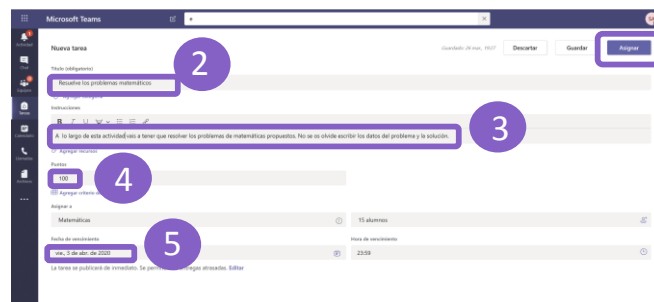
Microsoft Teams

Actividad
Chat
Equipos
Tareas
Calendario
Llamadas
Archivos
...

Nueva tarea

Guardado 26 mar., 19:07
Descartar
Guardar
Asignar

2

Título (obligatorio)
Resuelve los problemas matemáticos
Agregar categoría

Instrucciones
B I U
A lo largo de esta actividad vas a tener que resolver los problemas de matemáticas propuestos. No se os olvide escribir los datos del problema y la solución.

3

Agregar recursos

Puntos
100

4

Agregar criterio de

Asignar a
Matemáticas
15 alumnos

Fecha de vencimiento
vie., 3 de abr. de 2020

5

Hora de vencimiento
23:59

La tarea se publicará de inmediato. Se permiten las entregas atrasadas. Editar